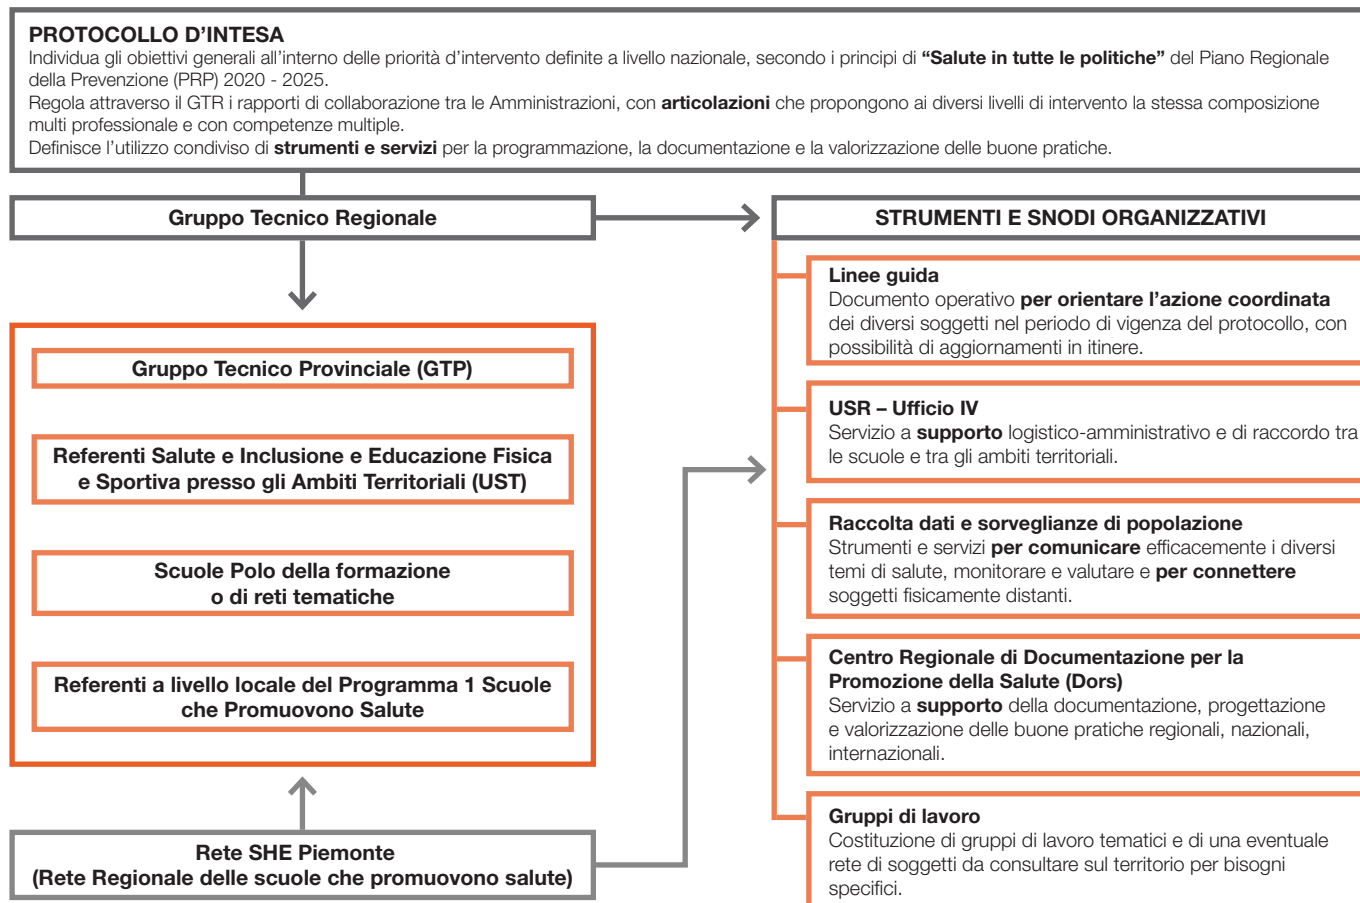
PROTOCOLLO D'INTESA
Individua gli obiettivi generali all'interno delle priorità d'intervento definite a livello nazionale, secondo i principi di **"Salute in tutte le politiche"** del Piano Regionale della Prevenzione (PRP) 2020 - 2025.
Regola attraverso il GTR i rapporti di collaborazione tra le Amministrazioni, con **articolazioni** che propongono ai diversi livelli di intervento la stessa composizione multi professionale e con competenze multiple.
Definisce l'utilizzo condiviso di **strumenti e servizi** per la programmazione, la documentazione e la valorizzazione delle buone pratiche.

Gruppo Tecnico Regionale

Gruppo Tecnico Provinciale (GTP)

Referenti Salute e Inclusione e Educazione Fisica e Sportiva presso gli Ambiti Territoriali (UST)

Scuole Polo della formazione o di reti tematiche

Referenti a livello locale del Programma 1 Scuole che Promuovono Salute

Rete SHE Piemonte
(Rete Regionale delle scuole che promuovono salute)

STRUMENTI E SNODI ORGANIZZATIVI

Linee guida
Documento operativo **per orientare l'azione coordinata** dei diversi soggetti nel periodo di vigenza del protocollo, con possibilità di aggiornamenti in itinere.

USR – Ufficio IV
Servizio a **supporto** logistico-amministrativo e di raccordo tra le scuole e tra gli ambiti territoriali.

Raccolta dati e sorveglianze di popolazione
Strumenti e servizi **per comunicare** efficacemente i diversi temi di salute, monitorare e valutare e **per connettere** soggetti fisicamente distanti.

Centro Regionale di Documentazione per la Promozione della Salute (Dors)
Servizio a **supporto** della documentazione, progettazione e valorizzazione delle buone pratiche regionali, nazionali, internazionali.

Gruppi di lavoro
Costituzione di gruppi di lavoro tematici e di una eventuale rete di soggetti da consultare sul territorio per bisogni specifici.